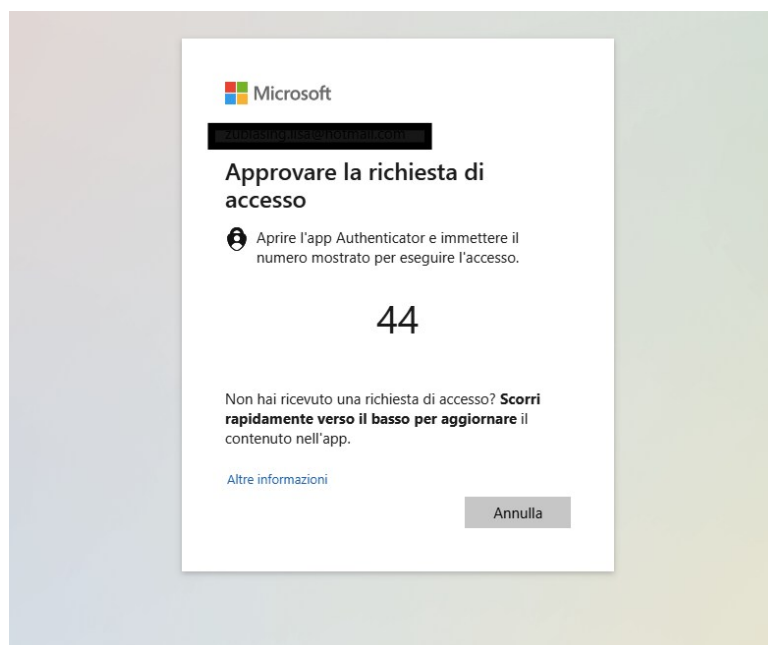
Microsoft

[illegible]

Approvare la richiesta di accesso

Aprire l'app Authenticator e immettere il numero mostrato per eseguire l'accesso.

44

Non hai ricevuto una richiesta di accesso? **Scorri rapidamente verso il basso per aggiornare** il contenuto nell'app.

Altre informazioni

Annulla